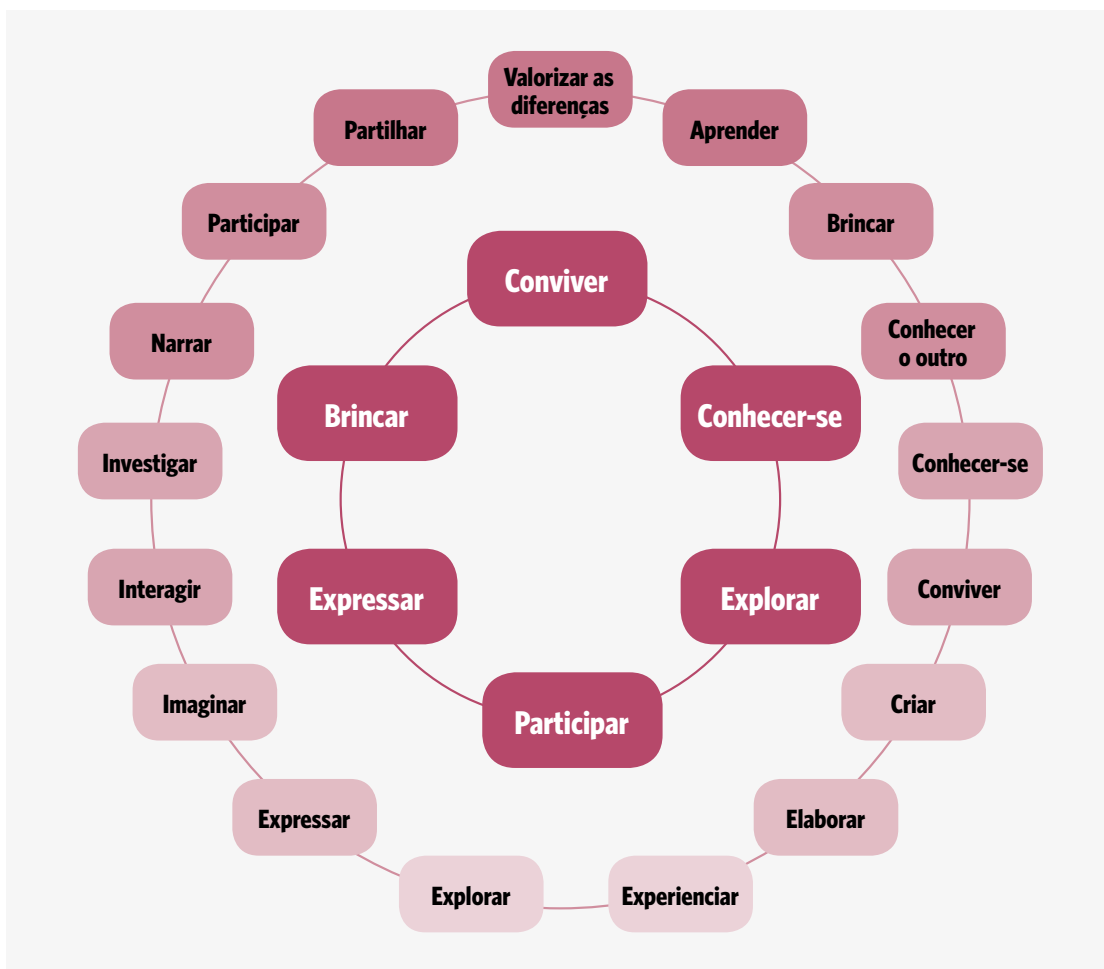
Valorizar as diferenças

Aprender

Brincar

Conhecer o outro

Conhecer-se

Conviver

Criar

Elaborar

Experienciar

Explorar

Expressar

Imaginar

Interagir

Investigar

Narrar

Participar

Partilhar

Conviver

Conhecer-se

Explorar

Participar

Expressar

Brincar